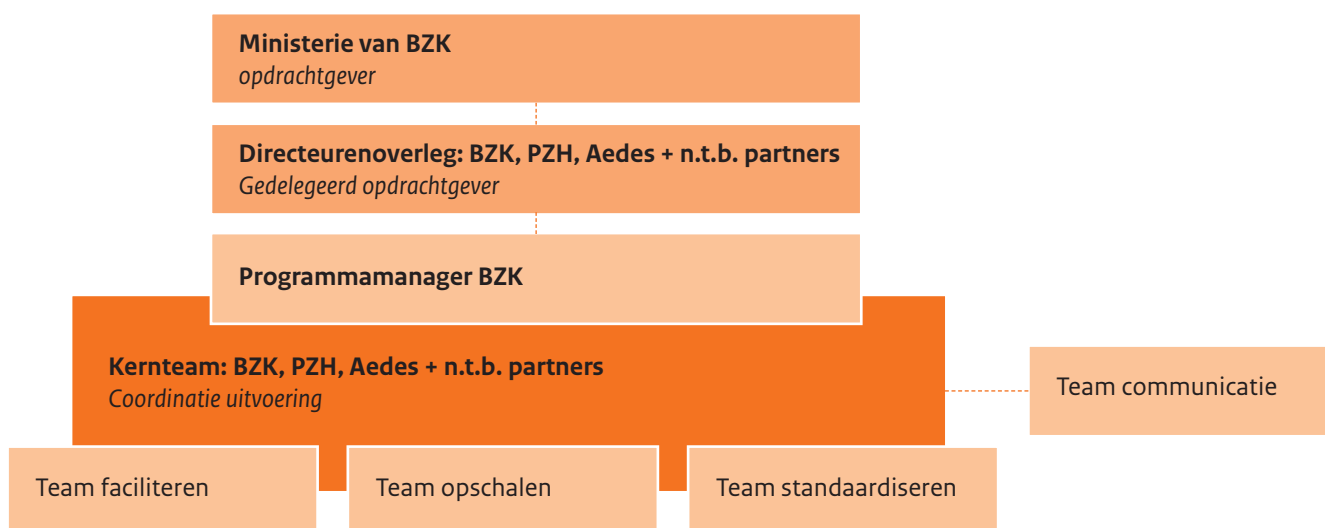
**Ministerie van BZK**
*opdrachtgever*

**Directeurenoverleg: BZK, PZH, Aedes + n.t.b. partners**
*Gedelegeerd opdrachtgever*

**Programmamanager BZK**

**Kernteam: BZK, PZH, Aedes + n.t.b. partners**
*Coordinatie uitvoering*

Team communicatie

Team faciliteren

Team opschalen

Team standaardiseren